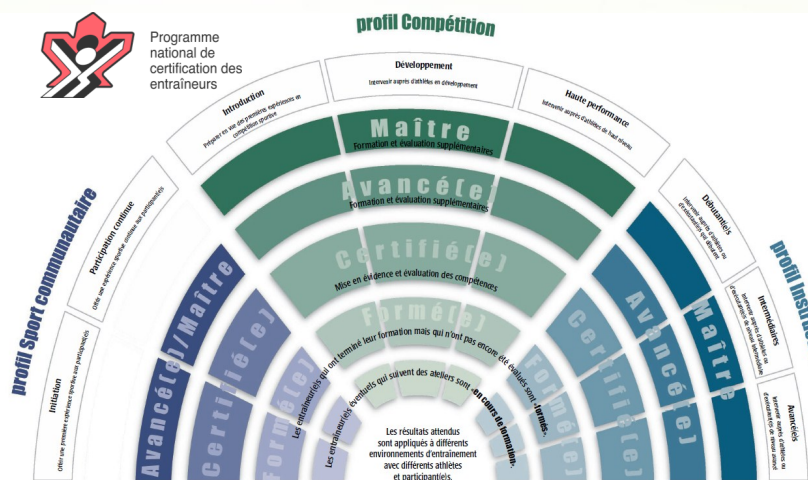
Programme national de certification des entraîneurs

profil Compétition

Introduction
Préparer en vue des premières expériences en compétition sportive

Développement
Intervenir auprès d'athlètes en développement

Haute performance
Intervenir auprès d'athlètes de haut niveau

Maître
Formation et évaluation supplémentaires

Avancé(e)
Formation et évaluation supplémentaires

Certifié(e)
Mise en évidence et évaluation des compétences

Formé(e)
Les entraîneur(e)s qui ont terminé leur formation mais qui n'ont pas encore été évalués sont « formés ».

Les entraîneur(e)s éventuels qui suivent des ateliers sont « en cours de formation ».

Les résultats attendus sont appliqués à différents environnements d'entraînement avec différents athlètes et participant(e)s.

profil Sport communautaire

Participation continue
Offrir une expérience positive continue aux participant(e)s

Initiation
Offrir une première expérience positive aux participant(e)s

Avancé(e)/Maître
Certifié(e)
Formé(e)

profil Instruction

Débutant(e)s
Intervenir auprès d'athlètes ou d'instructeurs qui débutent

Intermédiaires
Intervenir auprès d'athlètes ou d'instructeurs de niveau intermédiaire

Avancé(e)s
Intervenir auprès d'athlètes ou d'instructeurs de niveau avancé

Maître
Avancé(e)
Certifié(e)
Formé(e)